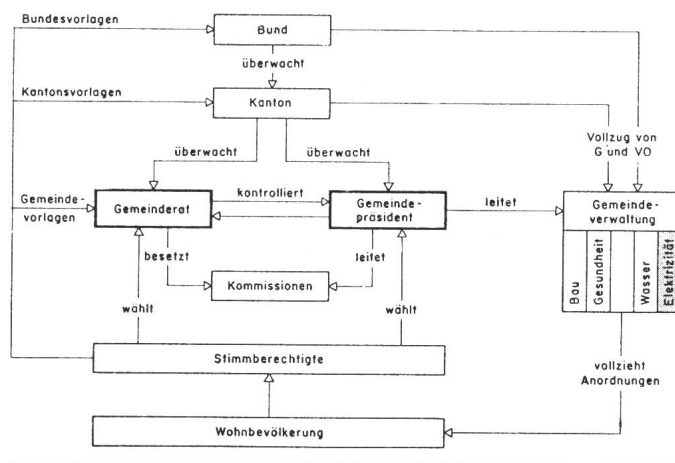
Bundesvorlagen

Bund

überwacht

Kantonsvorlagen

Kanton

überwacht

überwacht

Vollzug von G und VO

Gemeindevorlagen

Gemeinderat

kontrolliert

Gemeindepräsident

leitet

Gemeindeverwaltung

Bau

Gesundheit

Wasser

Elektrizität

besetzt

leitet

Kommissionen

wählt

wählt

Stimmberechtigte

vollzieht Anordnungen

Wohnbevölkerung